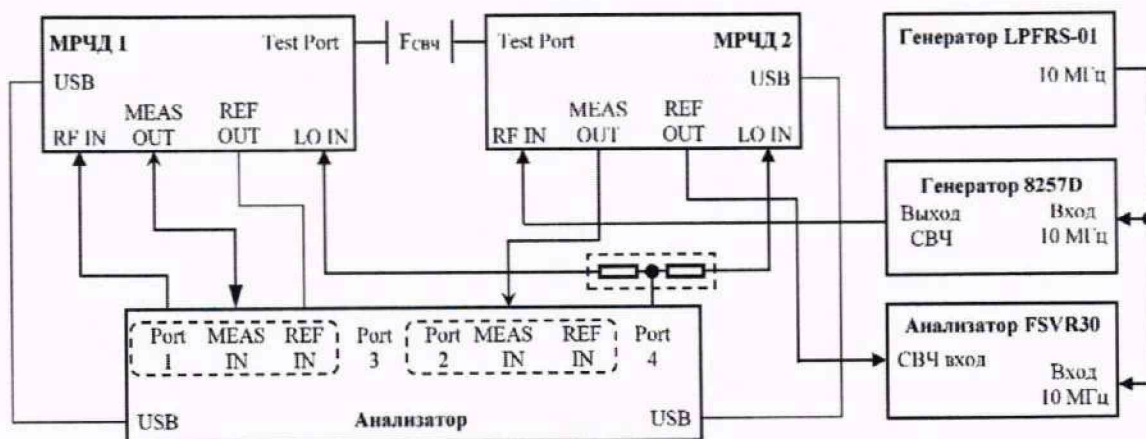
МРЧД 1
Test Port
USB
RF IN
MEAS OUT
REF OUT
LO IN

Fсвч

Test Port
МРЧД 2
USB
RF IN
MEAS OUT
REF OUT
LO IN

Генератор LPFRS-01
10 МГц

Генератор 8257D
Выход СВЧ
Вход 10 МГц

Port 1
MEAS IN
REF IN
Port 3
Port 2
MEAS IN
REF IN
Port 4
USB
Анализатор
USB

Анализатор FSVR30
СВЧ вход
Вход 10 МГц